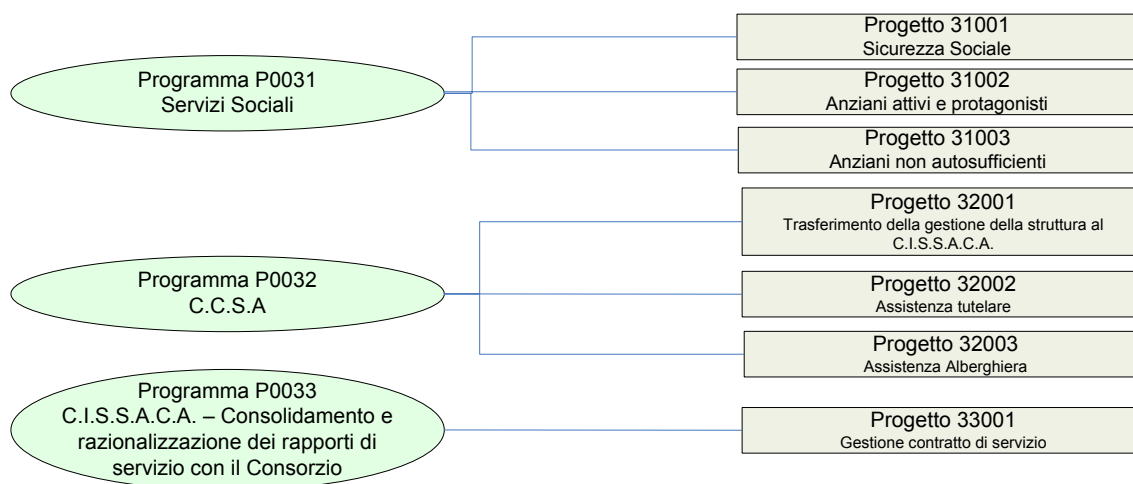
Programma P0031
Servizi Sociali

Progetto 31001
Sicurezza Sociale

Progetto 31002
Anziani attivi e protagonisti

Progetto 31003
Anziani non autosufficienti

Programma P0032
C.C.S.A

Progetto 32001
Trasferimento della gestione della struttura al C.I.S.S.A.C.A.

Progetto 32002
Assistenza tutelare

Progetto 32003
Assistenza Alberghiera

Programma P0033
C.I.S.S.A.C.A. – Consolidamento e razionalizzazione dei rapporti di servizio con il Consorzio

Progetto 33001
Gestione contratto di servizio